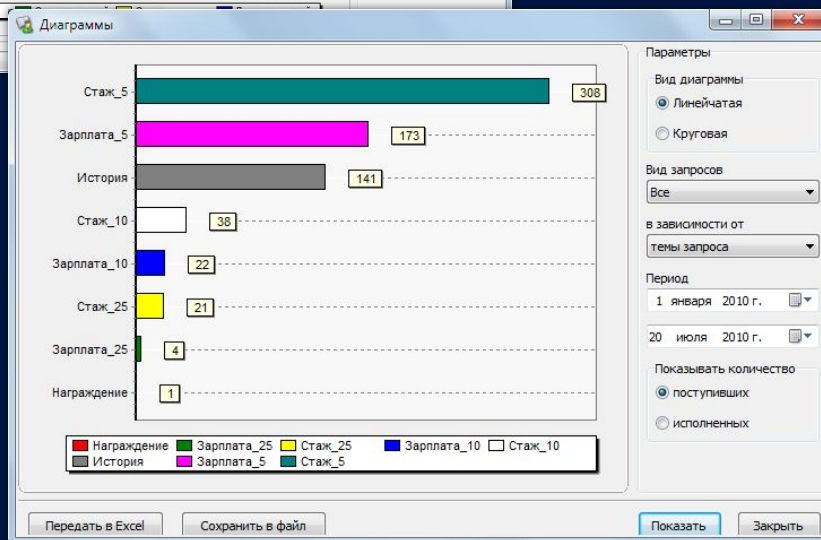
Диаграммы

Стаж_5
308
Зарплата_5
173
История
141
Стаж_10
38
Зарплата_10
22
Стаж_25
21
Зарплата_25
4
Награждение
1

Награждение
Зарплата_25
Стаж_25
Зарплата_10
Стаж_10
История
Зарплата_5
Стаж_5

Параметры
Вид диаграммы
Линейчатая
Круговая
Вид запросов
Все
в зависимости от
темы запроса
Период
1 января 2010 г.
20 июля 2010 г.
Показывать количество
поступивших
исполненных

Передать в Excel
Сохранить в файл
Показать
Закрыть